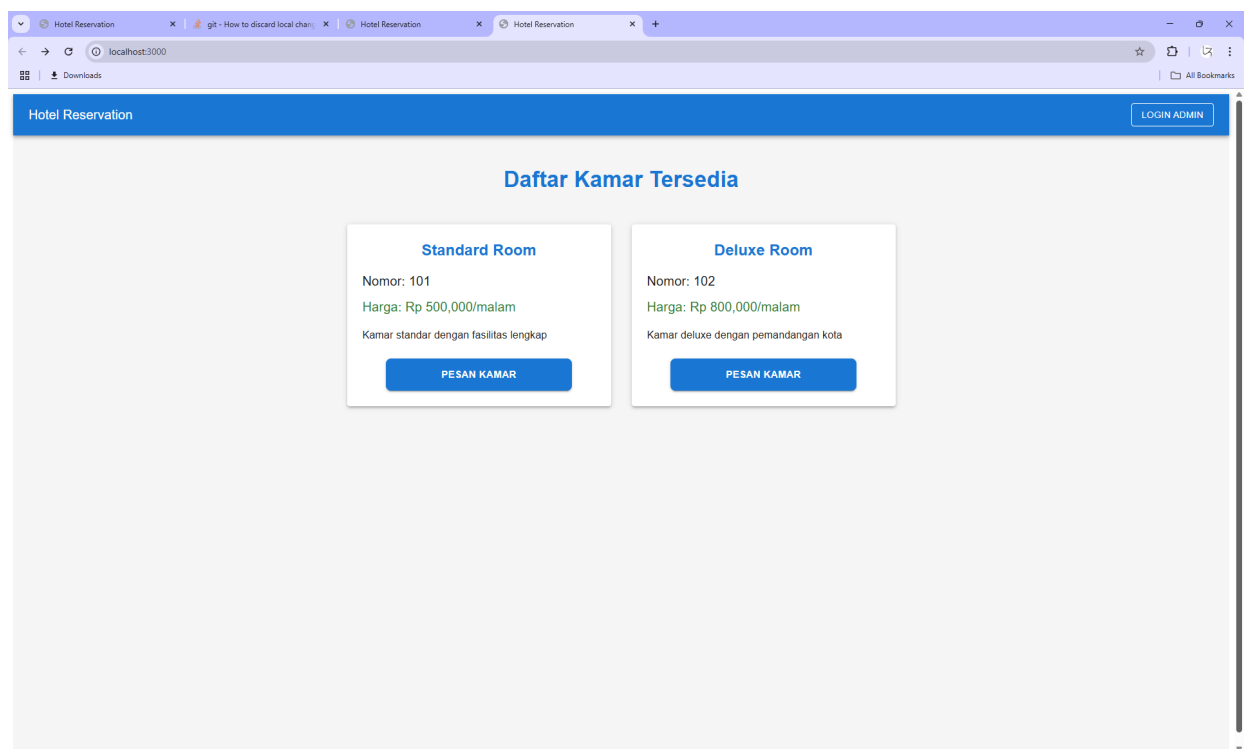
Hotel Reservation
git - How to discard local chang
Hotel Reservation
Hotel Reservation
localhost:3000
Downloads
All Bookmarks

Hotel Reservation
LOGIN ADMIN

Daftar Kamar Tersedia

Standard Room
Nomor: 101
Harga: Rp 500,000/malam
Kamar standar dengan fasilitas lengkap
PESAN KAMAR

Deluxe Room
Nomor: 102
Harga: Rp 800,000/malam
Kamar deluxe dengan pemandangan kota
PESAN KAMAR